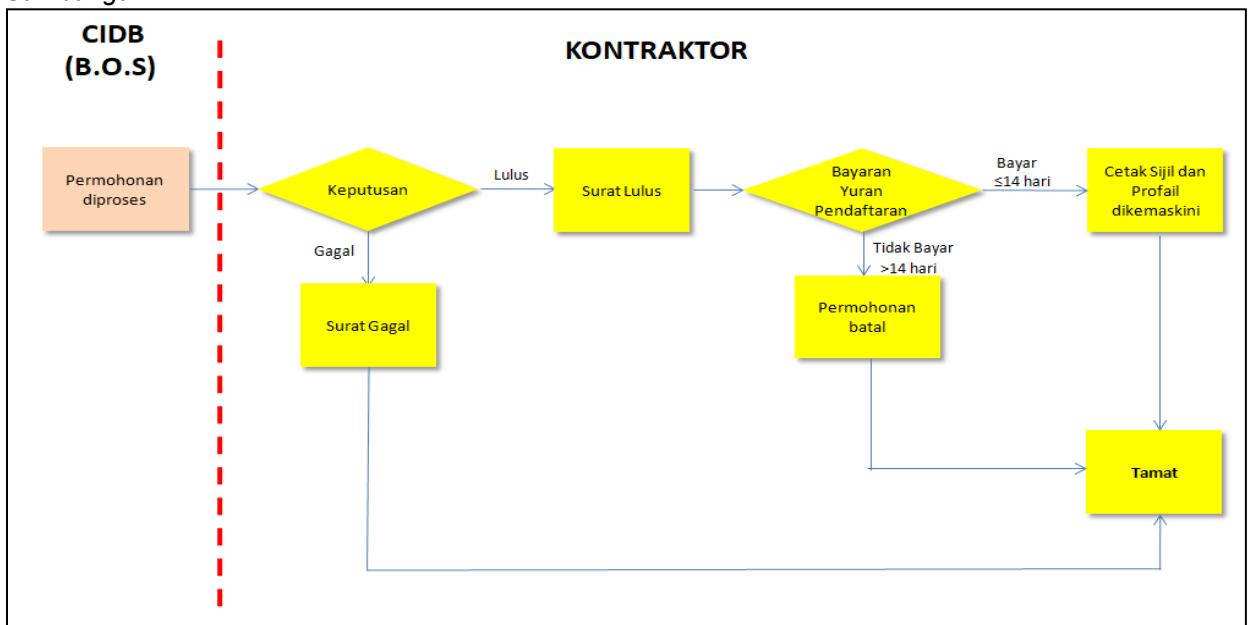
CIDB
(B.O.S)

KONTRAKTOR

Permohonan diproses

Keputusan

Lulus

Surat Lulus

Bayaran Yuran Pendaftaran

Bayar ≤14 hari

Cetak Sijil dan Profail dikemaskini

Gagal

Surat Gagal

Tidak Bayar >14 hari

Permohonan batal

Tamat